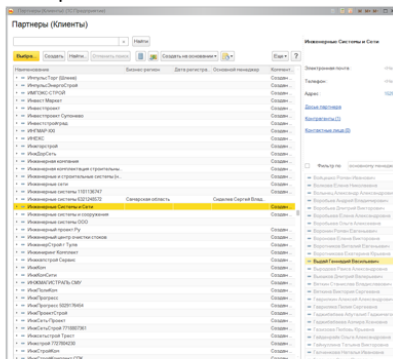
Партнеры (Клиенты)

Найти

Выбрать | Создать | Найти... | Отменить поиск | Создать на основании | Еще

| Наименование | Бизнес-регион | Дата регистра... | Основной менеджер | |
|---|---|---|---|---|
| ИмпульсТорг (Шлюзов) | | | | Создан... |
| ИмпульсЭнергоСтрой | | | | Создан... |
| ИМПЭКС СТРОЙ | | | | Создан... |
| Инвест Маркет | | | | Создан... |
| Инвестпроект | | | | Создан... |
| Инвестпроект Сулоквко | | | | Создан... |
| Инвестстройгруд | | | | Создан... |
| ИНГМАР-ХХ | | | | Создан... |
| ИНЕКС | | | | Создан... |
| Инвестстрой | | | | Создан... |
| ИнжДорСеть | | | | Создан... |
| Инженерная компания | | | | Создан... |
| Инженерная компания строительн... | | | | Создан... |
| Инженерная и строительная компания | | | | Создан... |
| Инженерные сети | | | | Создан... |
| Инженерные системы 100136747 | | | | Создан... |
| Инженерные системы 0321248572 | Самарская область | | Сидорова Сергей Влад... | Создан... |
| Инженерные Системы и Сети | | | | Создан... |
| Инженерные системы и сооружения | | | | Создан... |
| Инженерный центр ООО | | | | Создан... |
| Инженерный проект Ру | | | | Создан... |
| Инженерный центр очистки стоков | | | | Создан... |
| ИнженерСтрой + Тула | | | | Создан... |
| Инженерное Компакт | | | | Создан... |
| Инженерстрой Сервис | | | | Создан... |
| ИнжКом | | | | Создан... |
| ИнжКомСети | | | | Создан... |
| ИНЖМАГИСТРАЛЬ-СМУ | | | | Создан... |
| ИнжПромКом | | | | Создан... |
| ИнжПрогресс | | | | Создан... |
| ИнжПрогресс 5026176464 | | | | Создан... |
| ИнжПроектСтрой | | | | Создан... |
| ИнжСеть | | | | Создан... |
| ИнжСетьПроект | | | | Создан... |
| ИнжСетьСтрой 7716607061 | | | | Создан... |
| Инжстройтрест Трест | | | | Создан... |
| Инжстрой 7727809230 | | | | Создан... |
| ИнжСтройКом | | | | Создан... |

Инженерные Системы и Сети

Электронная почта:
Телефон:
Адрес:
Досье партнера
Контрагенты (1)
Контактные лица (8)

Фильтр по: основному менеджер

Быдрей Геннадий Васильевич